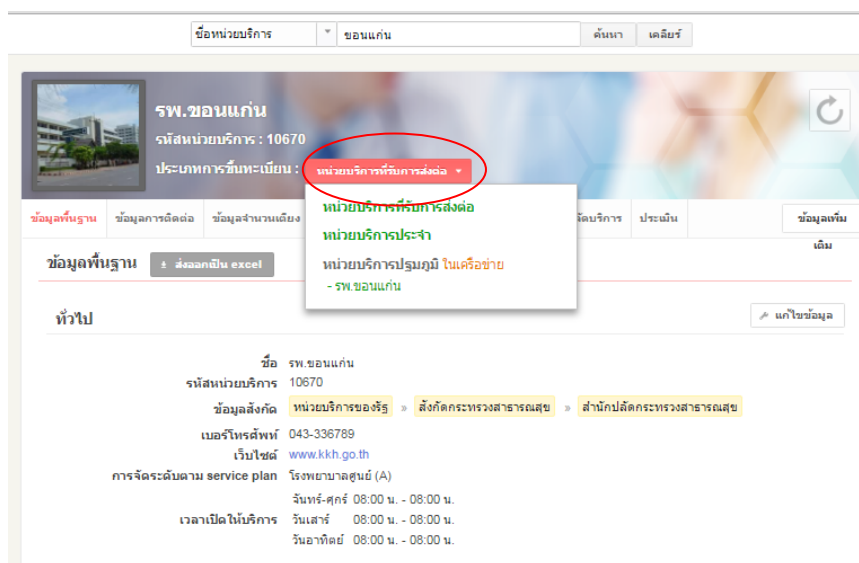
ชื่อหน่วยบริการ ขอนแก่น ค้นหา เคลียร์

รพ.ขอนแก่น
รหัสหน่วยบริการ : 10670
ประเภทการขึ้นทะเบียน : หน่วยบริการที่รับการส่งต่อ

ข้อมูลพื้นฐาน ข้อมูลการติดต่อ ข้อมูลจำนวนเตียง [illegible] จัดบริการ ประเมิน ข้อมูลเพิ่มเติม

หน่วยบริการที่รับการส่งต่อ
หน่วยบริการประจำ
หน่วยบริการปฐมภูมิ ในเครือข่าย
- รพ.ขอนแก่น

ข้อมูลพื้นฐาน ส่งออกเป็น excel

ทั่วไป แก้ไขข้อมูล

ชื่อ รพ.ขอนแก่น
รหัสหน่วยบริการ 10670
ข้อมูลสังกัด หน่วยบริการของรัฐ » สังกัดกระทรวงสาธารณสุข » สำนักปลัดกระทรวงสาธารณสุข
เบอร์โทรศัพท์ 043-336789
เว็บไซต์ www.kkh.go.th
การจัดระดับตาม service plan โรงพยาบาลศูนย์ (A)
เวลาเปิดให้บริการ จันทร์-ศุกร์ 08:00 น. - 08:00 น.
วันเสาร์ 08:00 น. - 08:00 น.
วันอาทิตย์ 08:00 น. - 08:00 น.